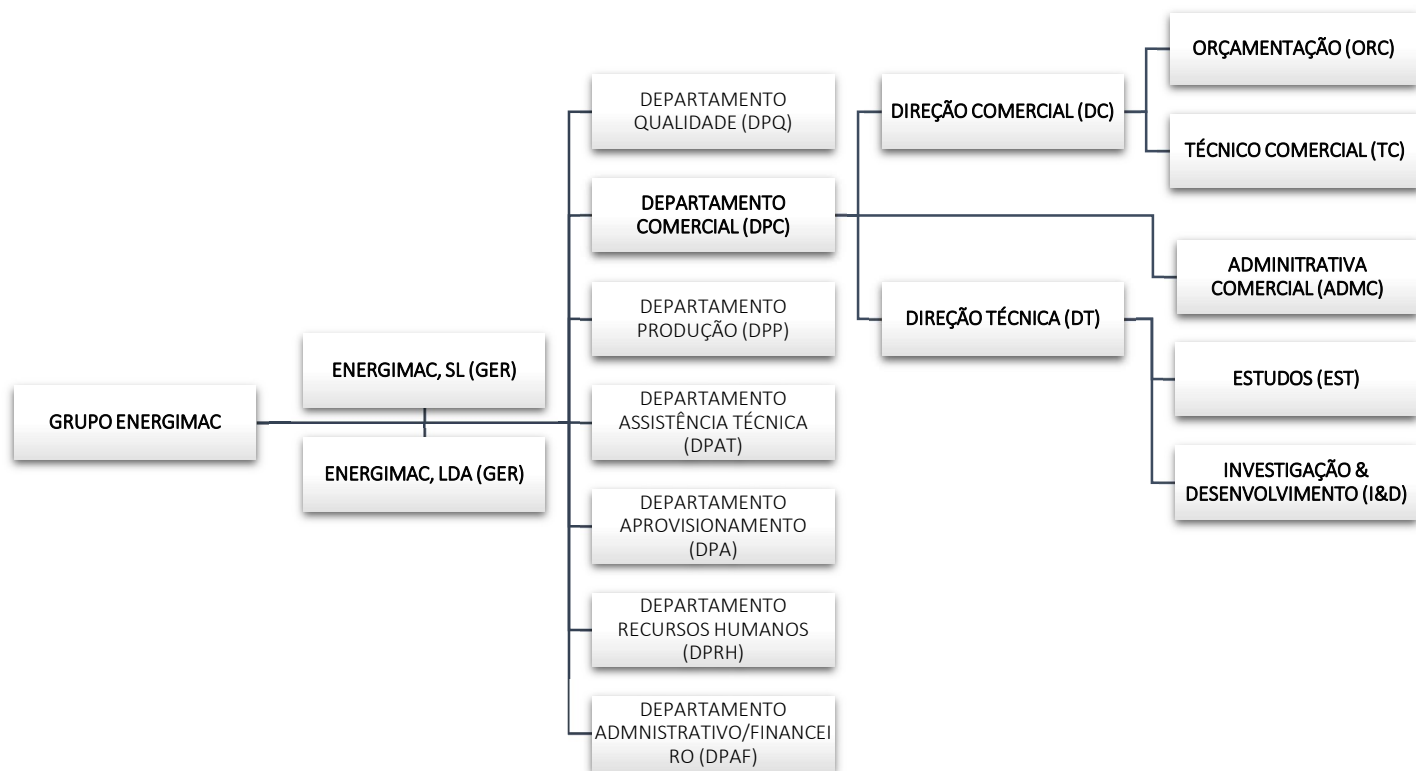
GRUPO ENERGIMAC

ENERGIMAC, SL (GER)

ENERGIMAC, LDA (GER)

DEPARTAMENTO QUALIDADE (DPQ)

DEPARTAMENTO COMERCIAL (DPC)

DEPARTAMENTO PRODUÇÃO (DPP)

DEPARTAMENTO ASSISTÊNCIA TÉCNICA (DPAT)

DEPARTAMENTO APROVISIONAMENTO (DPA)

DEPARTAMENTO RECURSOS HUMANOS (DPRH)

DEPARTAMENTO ADMNISTRATIVO/FINANCEI RO (DPAF)

DIREÇÃO COMERCIAL (DC)

DIREÇÃO TÉCNICA (DT)

ORÇAMENTAÇÃO (ORC)

TÉCNICO COMERCIAL (TC)

ADMINITRATIVA COMERCIAL (ADMC)

ESTUDOS (EST)

INVESTIGAÇÃO & DESENVOLVIMENTO (I&D)